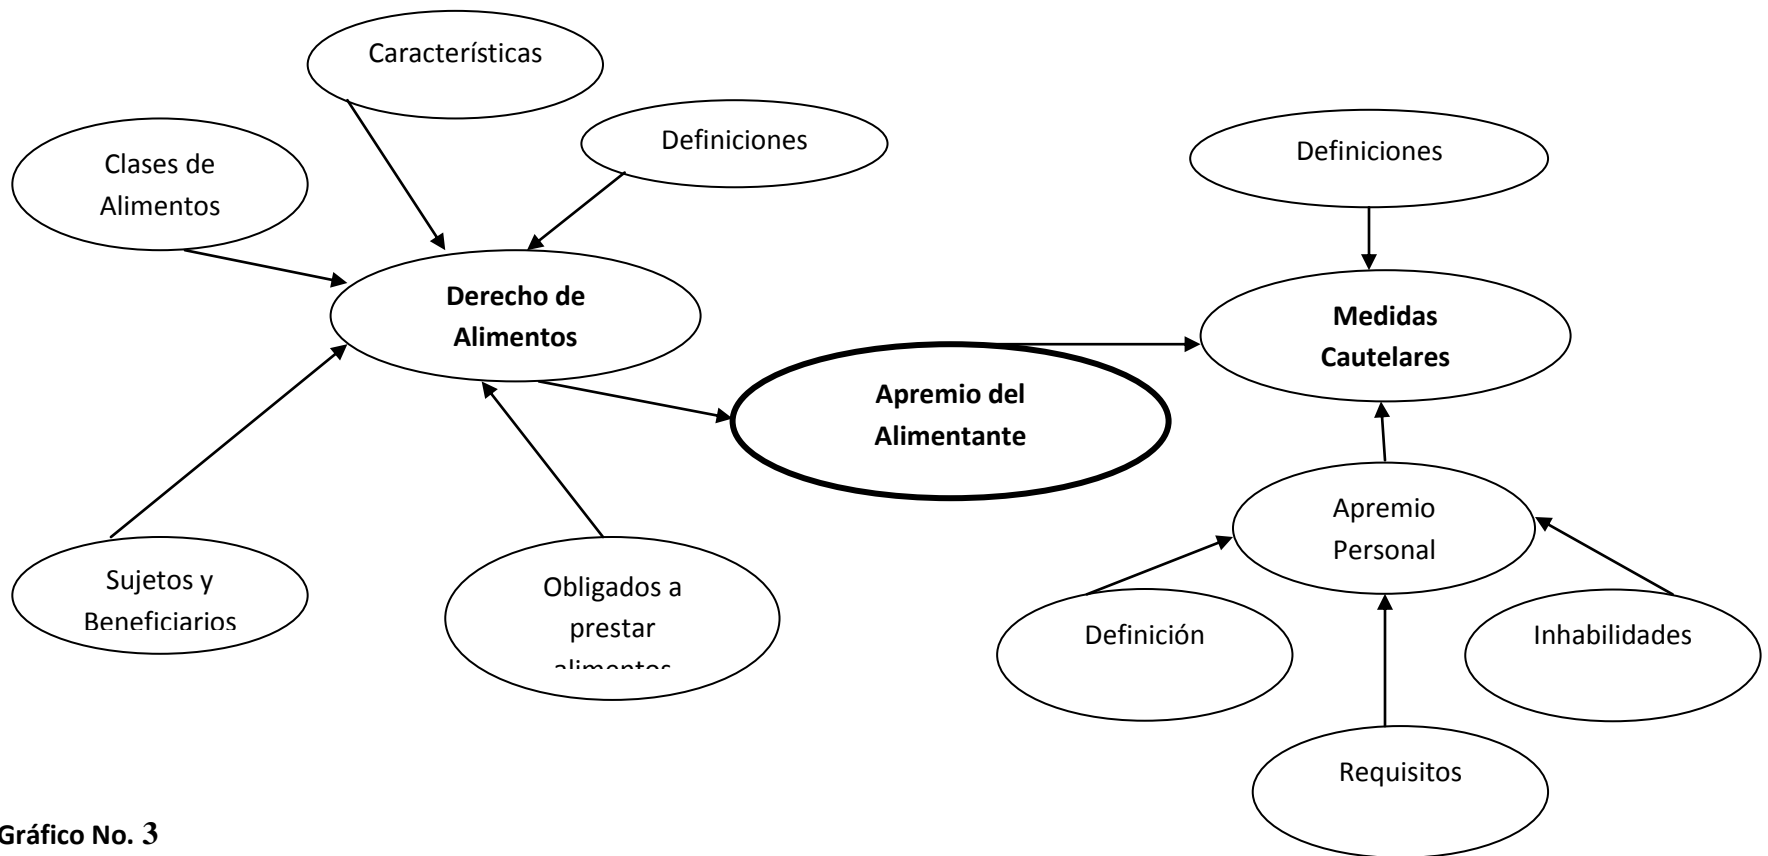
Características

Definiciones

Clases de Alimentos

Definiciones

Derecho de Alimentos

Medidas Cautelares

Apremio del Alimentante

Apremio Personal

Sujetos y Beneficiarios

Obligados a prestar alimentos

Definición

Inhabilidades

Requisitos

Gráfico No. 3